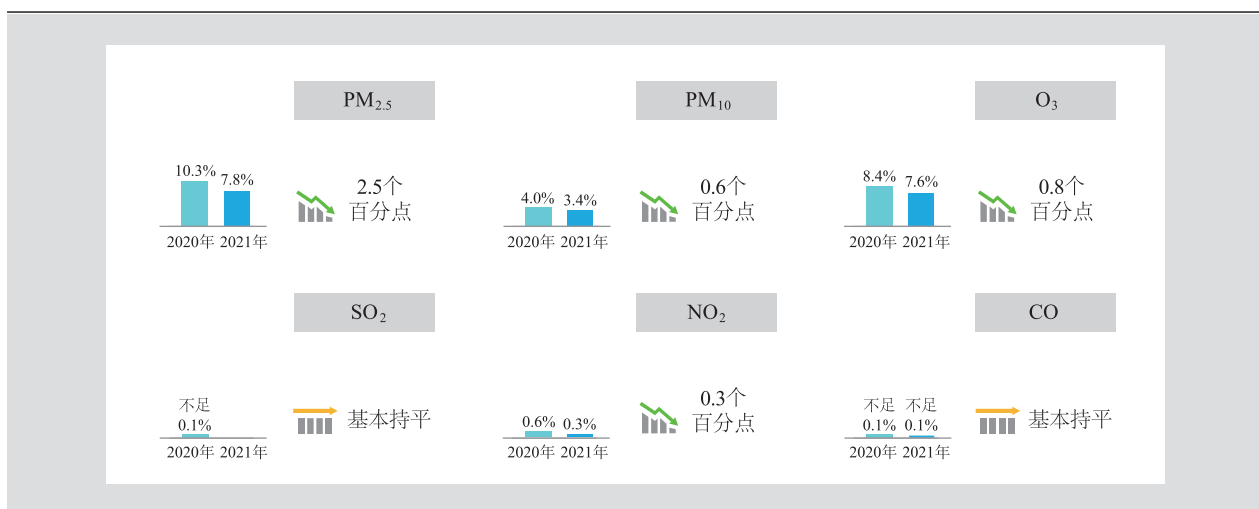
$PM_{2.5}$

10.3% 7.8%

2020年 2021年

2.5个百分点

$PM_{10}$

4.0% 3.4%

2020年 2021年

0.6个百分点

$O_3$

8.4% 7.6%

2020年 2021年

0.8个百分点

$SO_2$

不足0.1%

2020年 2021年

基本持平

$NO_2$

0.6% 0.3%

2020年 2021年

0.3个百分点

CO

不足0.1% 不足0.1%

2020年 2021年

基本持平